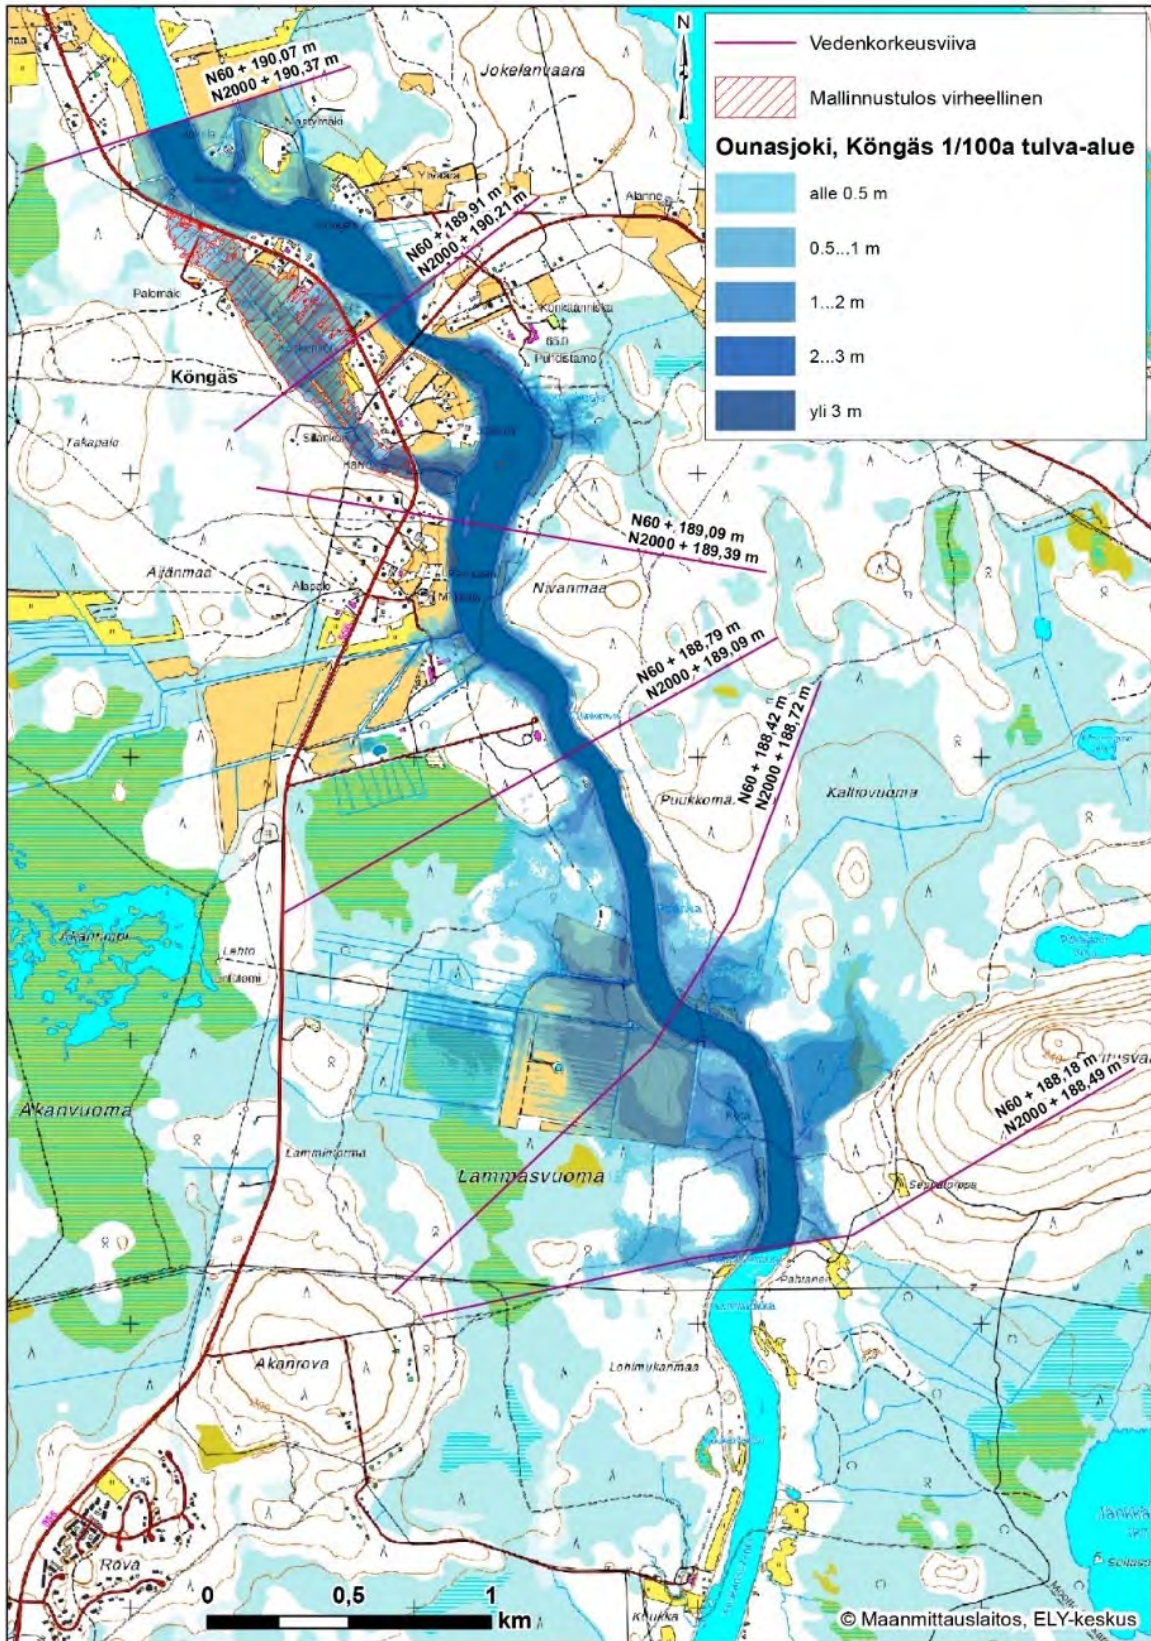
N

Vedenkorkeusviiva

Mallinnustulos virheellinen

Ounasjoki, Köngäs 1/100a tulva-alue

alle 0.5 m

0.5...1 m

1...2 m

2...3 m

yli 3 m

N60 + 190,07 m
N2000 + 190,37 m

Jokelanvaara

N60 + 189,91 m
N2000 + 190,21 m

Palomaa

Köngäs

Takapalo

N60 + 189,09 m
N2000 + 189,39 m

Aitanmaa

Alapalo

Nivanmaa

N60 + 188,79 m
N2000 + 189,09 m

N60 + 188,42 m
N2000 + 188,72 m

Puukkoma

Kaltiovuoma

Lehto

Akanvuoma

Lamminoma

Lammasvuoma

N60 + 188,18 m
N2000 + 188,49 m

Seipalovaara

Pahtanen

Akanrova

Lohimukanmaa

Rova

0 0,5 1 km

© Maanmittauslaitos, ELY-keskus